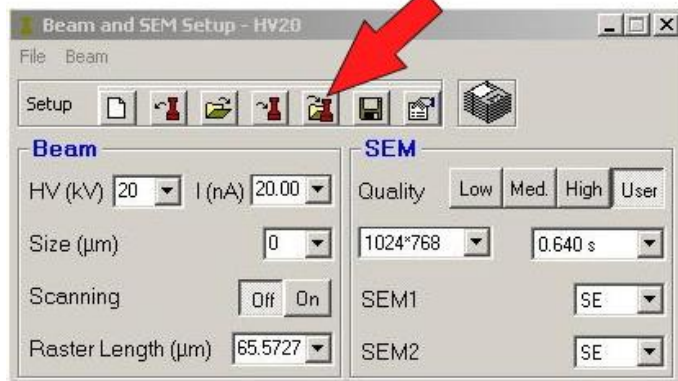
Beam and SEM Setup - HV20

File Beam

Setup

Beam

HV (kV) 20 I (nA) 20.00

Size (µm) 0

Scanning Off On

Raster Length (µm) 65.5727

SEM

Quality Low Med. High User

1024*768 0.640 s

SEM1 SE

SEM2 SE